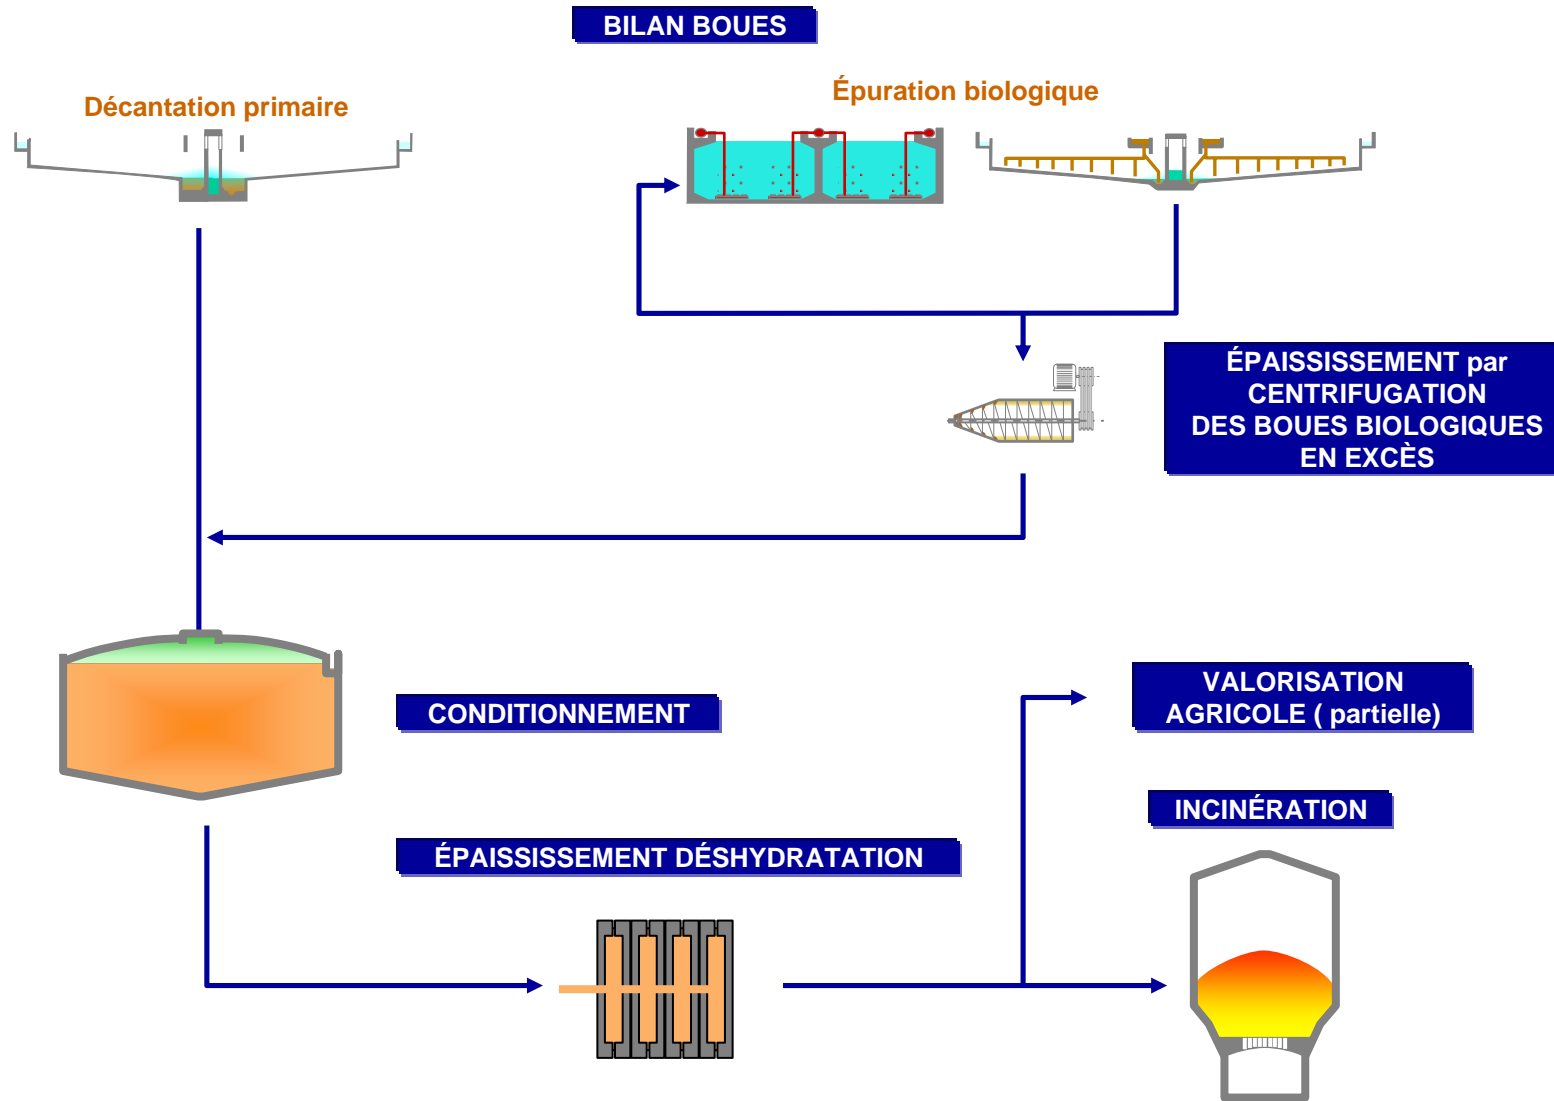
BILAN BOUES

Décantation primaire

Épuration biologique

ÉPAISSISSEMENT par CENTRIFUGATION DES BOUES BIOLOGIQUES EN EXCÈS

CONDITIONNEMENT

VALORISATION AGRICOLE ( partielle)

INCINÉRATION

ÉPAISSISSEMENT DÉSHYDRATATION